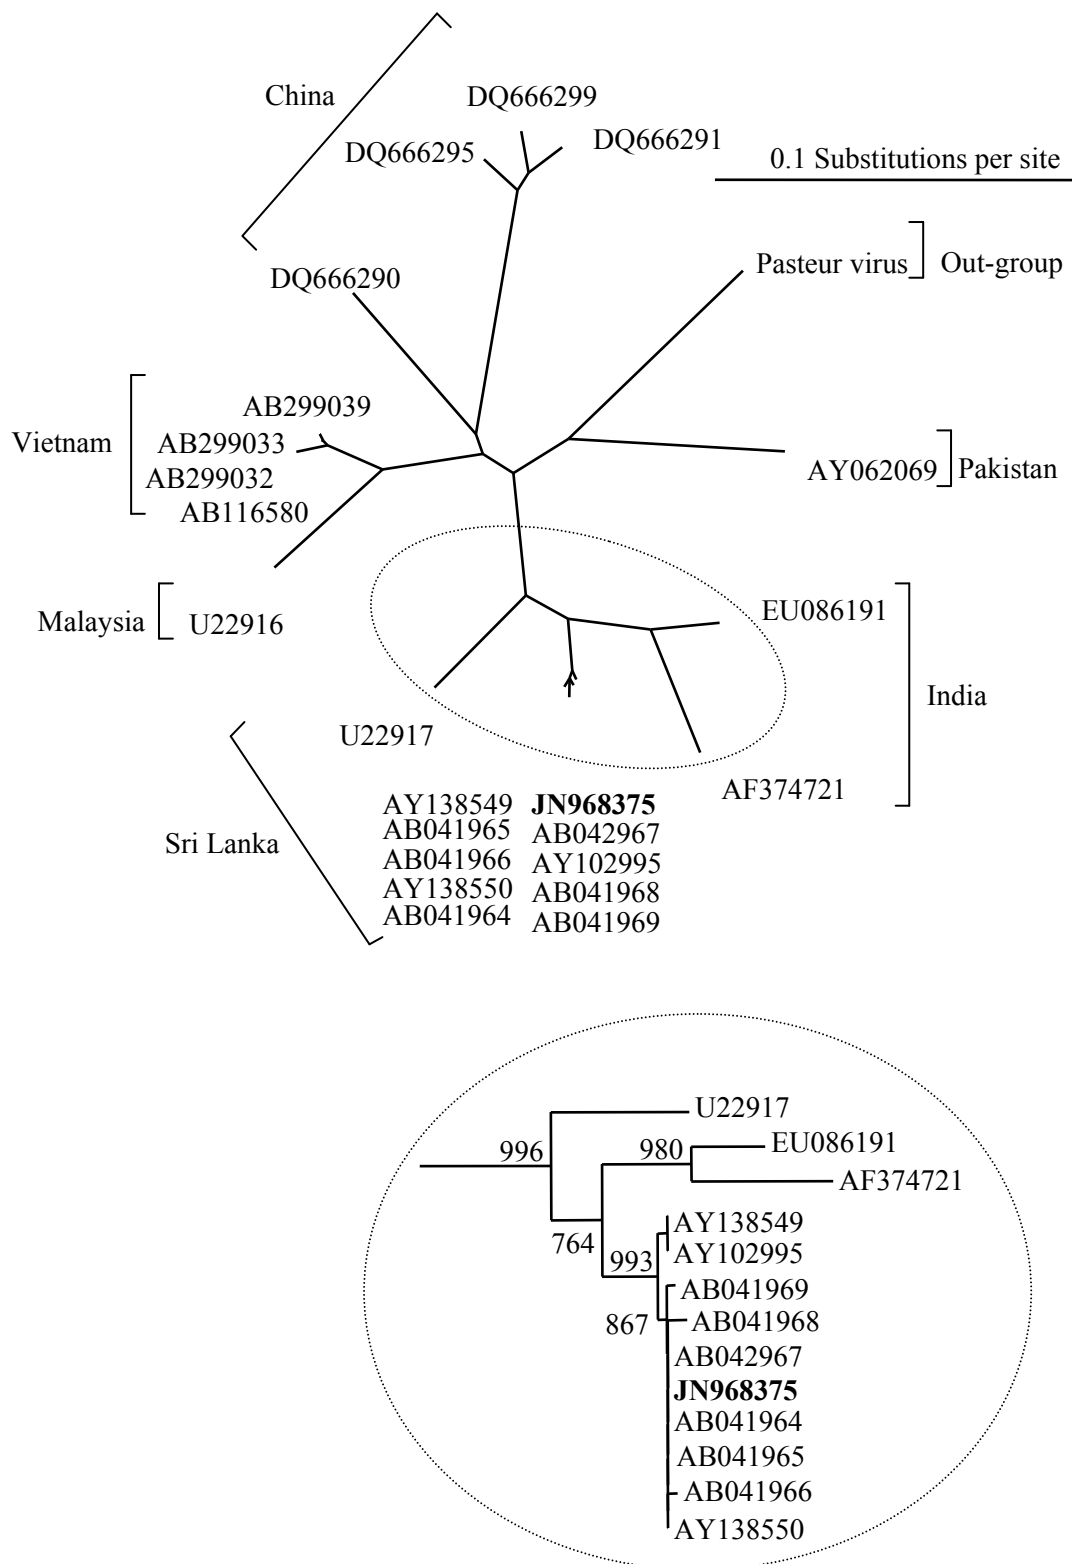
China

DQ666299

DQ666295

DQ666291

0.1 Substitutions per site

DQ666290

Pasteur virus

Out-group

Vietnam

AB299039

AB299033

AB299032

AB116580

AY062069

Pakistan

Malaysia

U22916

EU086191

India

U22917

AF374721

Sri Lanka

AY138549
AB041965
AB041966
AY138550
AB041964

**JN968375**
AB042967
AY102995
AB041968
AB041969

U22917

996

980

EU086191

AF374721

764

993

AY138549

AY102995

867

AB041969

AB041968

AB042967

**JN968375**

AB041964

AB041965

AB041966

AY138550